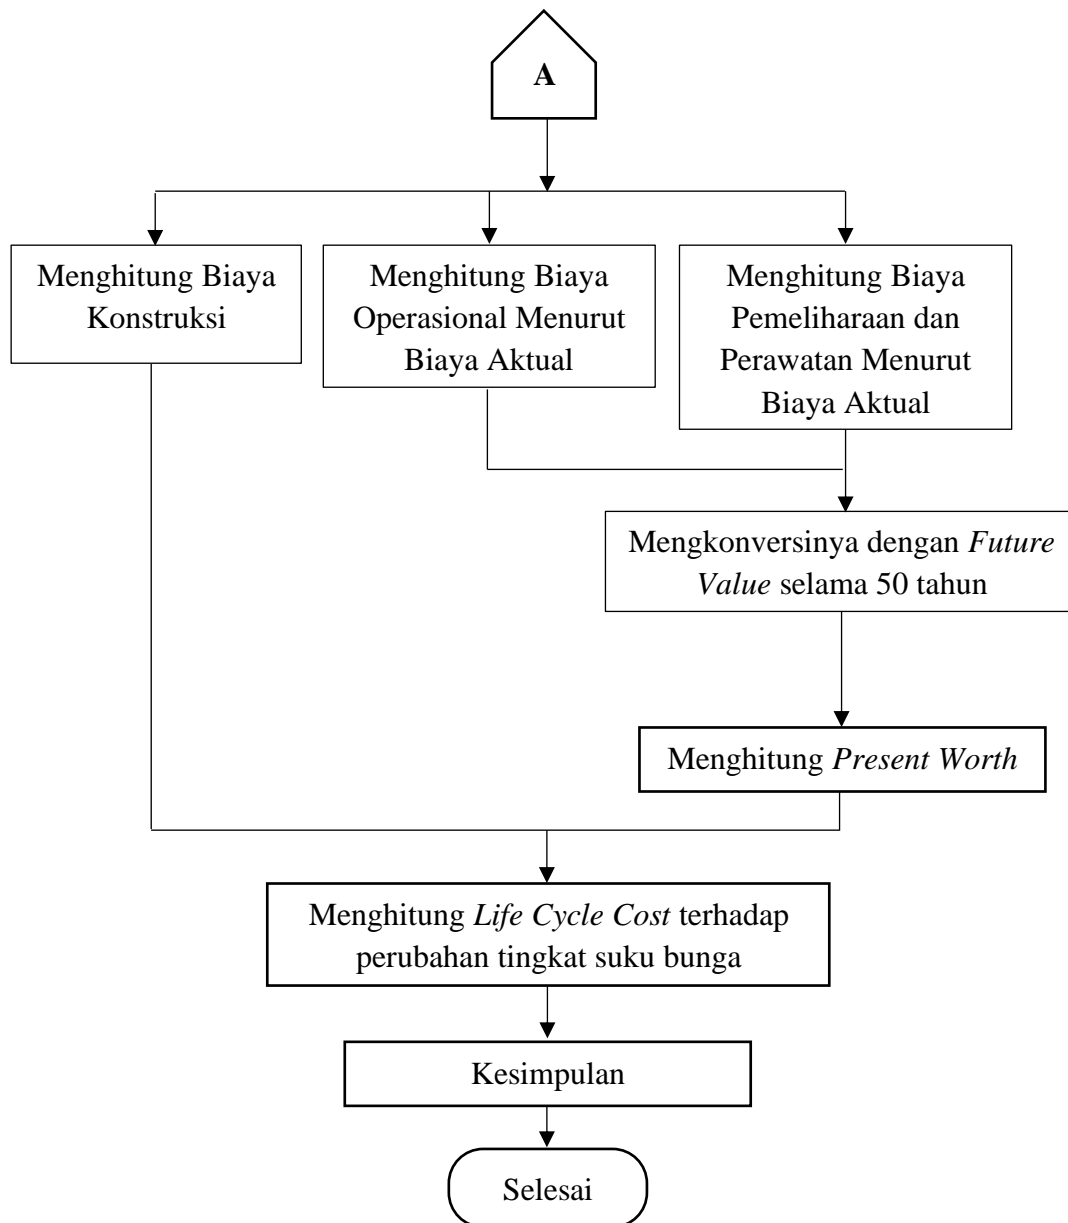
A

Menghitung Biaya Konstruksi

Menghitung Biaya Operasional Menurut Biaya Aktual

Menghitung Biaya Pemeliharaan dan Perawatan Menurut Biaya Aktual

Mengkonversinya dengan *Future Value* selama 50 tahun

Menghitung *Present Worth*

Menghitung *Life Cycle Cost* terhadap perubahan tingkat suku bunga

Kesimpulan

Selesai